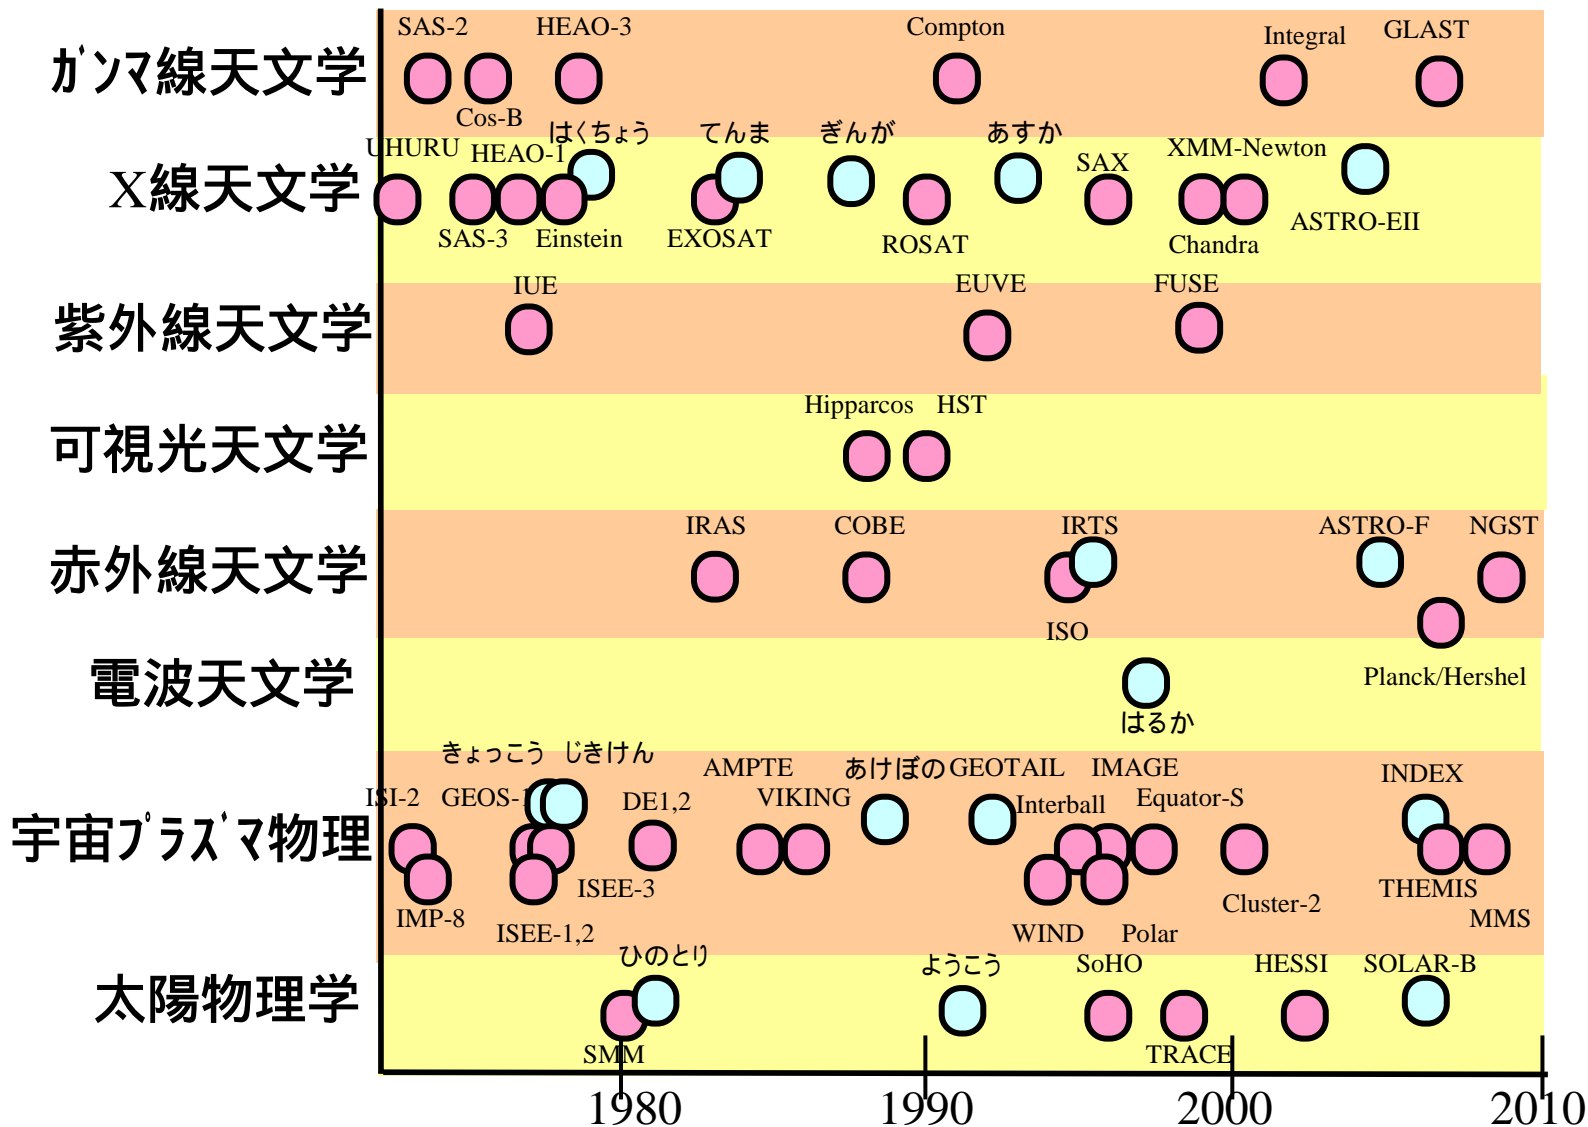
ガンマ線天文学
SAS-2 HEAO-3 Compton Integral GLAST
Cos-B

X線天文学
UHURU HEAO-1 はくちょう てんま ぎんが あすか SAX XMM-Newton
SAS-3 Einstein EXOSAT ROSAT Chandra ASTRO-EII

紫外線天文学
IUE EUVE FUSE

可視光天文学
Hipparcos HST

赤外線天文学
IRAS COBE IRTS ASTRO-F NGST
ISO Planck/Hershel

電波天文学
はるか

宇宙プラズマ物理
きょっこう じきけん
ISI-2 GEOS-1 DE1,2 AMPTE VIKING あけぼの GEOTAIL IMAGE Interball Equator-S INDEX
IMP-8 ISEE-1,2 ISEE-3 WIND Polar Cluster-2 THEMIS MMS

太陽物理学
ひのとり ようこう SoHO HESSI SOLAR-B
SMM TRACE

1980 1990 2000 2010